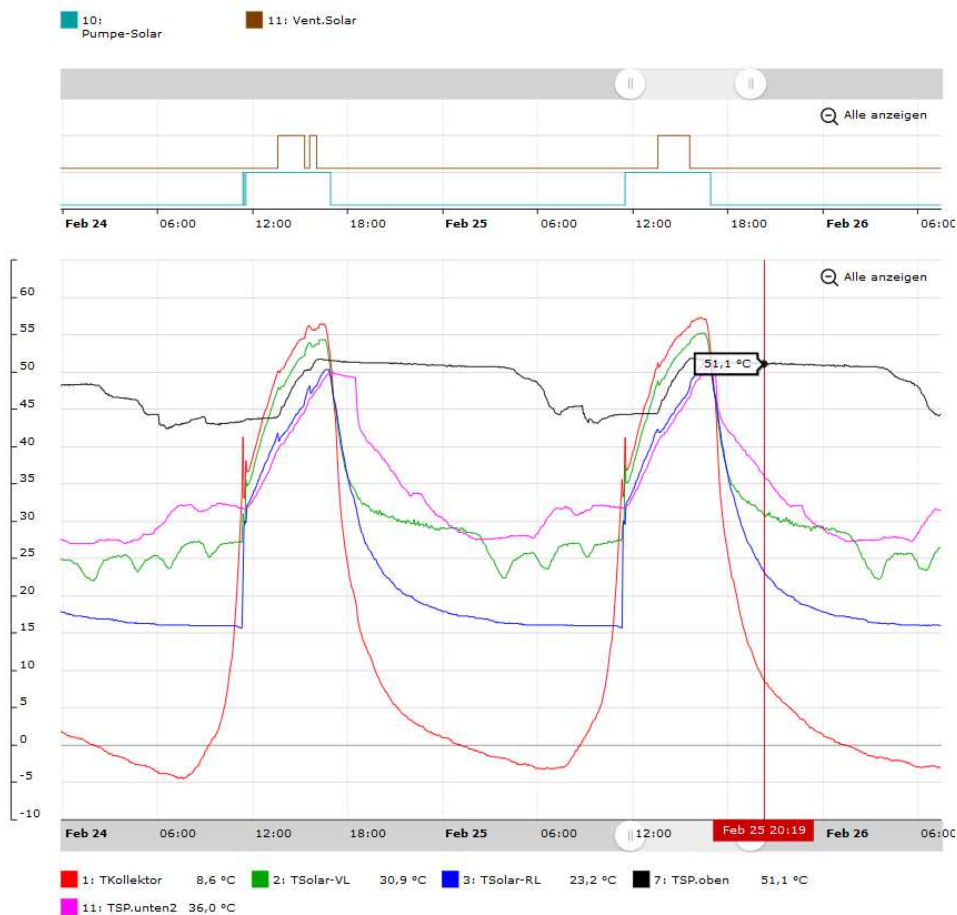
10: Pumpe-Solar
11: Vent.Solar

Alle anzeigen

Feb 24 06:00 12:00 18:00 Feb 25 06:00 12:00 18:00 Feb 26 06:00

Alle anzeigen

60
55
50
45
40
35
30
25
20
15
10
5
0
-5
-10

51,1 °C

Feb 24 06:00 12:00 18:00 Feb 25 06:00 12:00 Feb 25 20:19 Feb 26 06:00

1: TKollektor 8,6 °C 2: TSolar-VL 30,9 °C 3: TSolar-RL 23,2 °C 7: TSP.oben 51,1 °C
11: TSP.unten2 36,0 °C